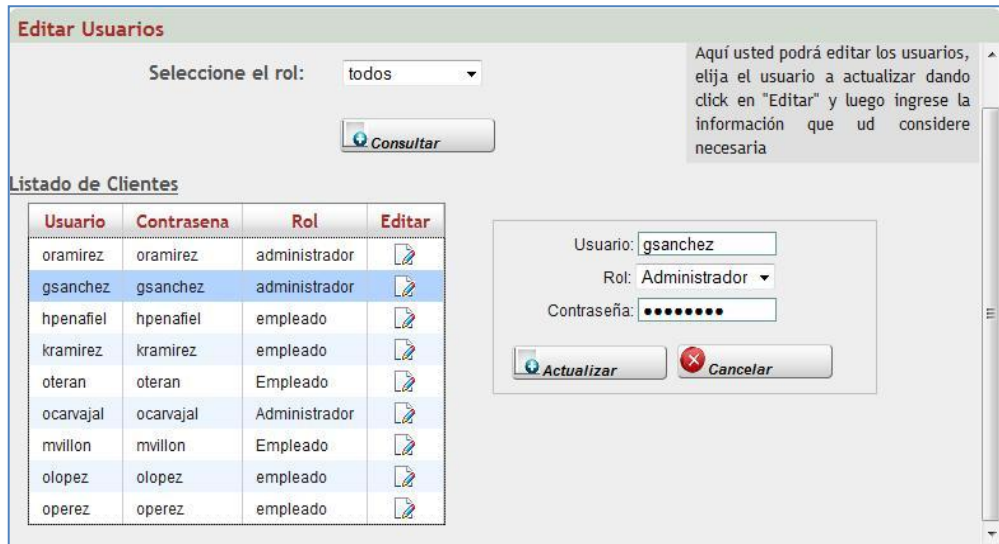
Editar Usuarios

Seleccione el rol: todos

Consultar

Aquí usted podrá editar los usuarios, elija el usuario a actualizar dando click en "Editar" y luego ingrese la información que ud considere necesaria

Listado de Clientes

| Usuario | Contrasena | Rol | Editar |
|---|---|---|---|
| oramirez | oramirez | administrador | |
| gsanchez | gsanchez | administrador | |
| hpenafiel | hpenafiel | empleado | |
| kramirez | kramirez | empleado | |
| oteran | oteran | Empleado | |
| ocarvajal | ocarvajal | Administrador | |
| mvillon | mvillon | Empleado | |
| olopez | olopez | empleado | |
| operez | operez | empleado | |

Usuario: gsanchez
Rol: Administrador
Contraseña: ••••••••

Actualizar
Cancelar